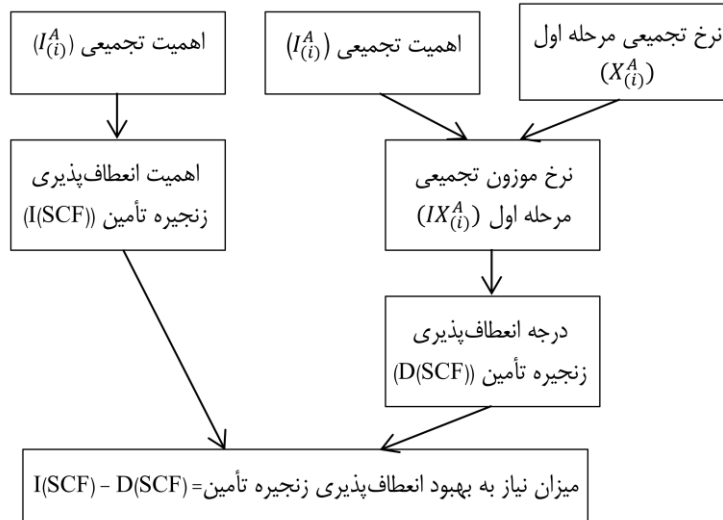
اهمیت تجمیعی $(I_{(i)}^{A})$

اهمیت تجمیعی $(I_{(i)}^{A})$

نرخ تجمیعی مرحله اول $(X_{(i)}^{A})$

اهمیت انعطاف‌پذیری زنجیره تأمین (I(SCF))

نرخ موزون تجمیعی مرحله اول $(IX_{(i)}^{A})$

درجه انعطاف‌پذیری زنجیره تأمین (D(SCF))

میزان نیاز به بهبود انعطاف‌پذیری زنجیره تأمین= I(SCF) - D(SCF)